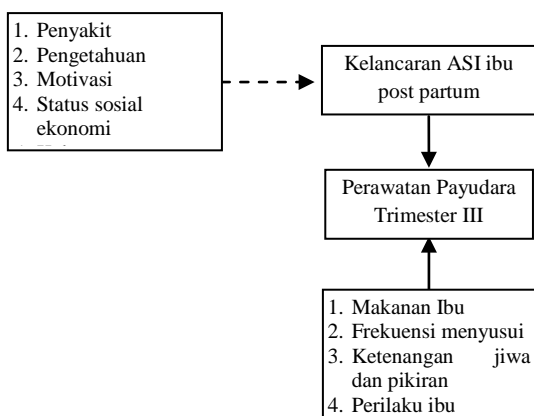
1. Penyakit
2. Pengetahuan
3. Motivasi
4. Status sosial ekonomi
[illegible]

Kelancaran ASI ibu post partum

Perawatan Payudara Trimester III

1. Makanan Ibu
2. Frekuensi menyusui
3. Ketenangan jiwa dan pikiran
4. Perilaku ibu